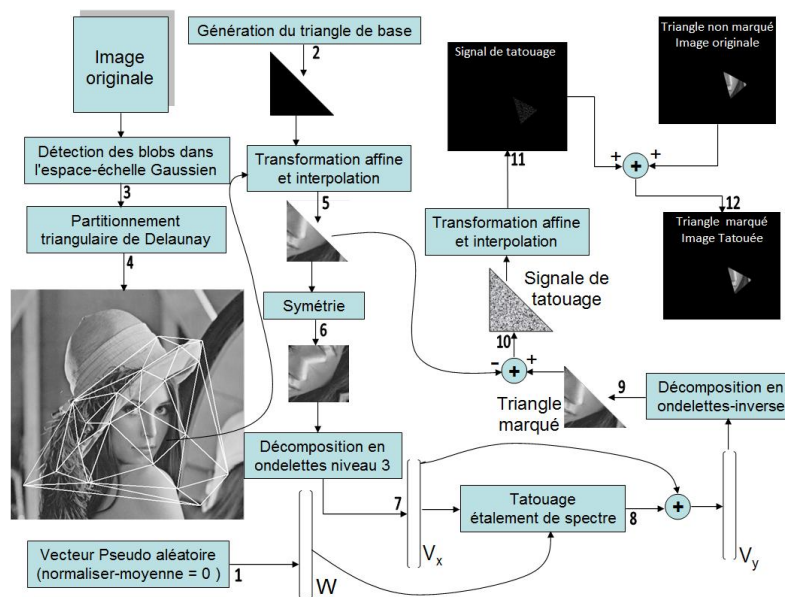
Image originale

Génération du triangle de base

2

Signal de tatouage

Triangle non marqué
Image originale

Détection des blobs dans l'espace-échelle Gaussien

3

Transformation affine et interpolation

11

+

+

Partitionnement triangulaire de Delaunay

5

12

Triangle marqué
Image Tatouée

4

Transformation affine et interpolation

Signale de tatouage

Symétrie

6

10

−

+

+

9

Décomposition en ondelettes-inverse

Triangle marqué

Décomposition en ondelettes niveau 3

7

Tatouage
étalement de spectre

8

+

Vecteur Pseudo aléatoire
(normaliser-moyenne = 0 )

1

W

$V_x$

$V_y$